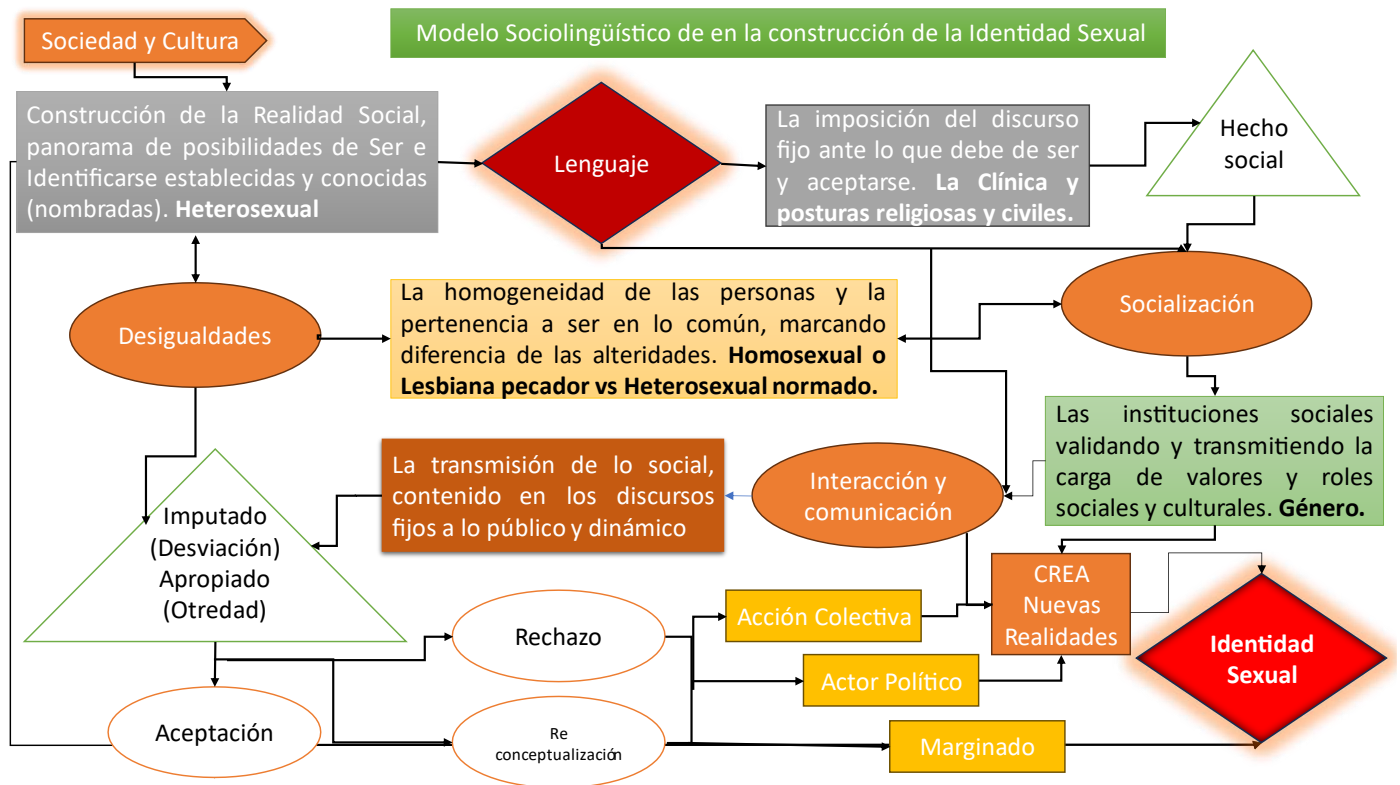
Sociedad y Cultura

Modelo Sociolingüístico de en la construcción de la Identidad Sexual

Construcción de la Realidad Social, panorama de posibilidades de Ser e Identificarse establecidas y conocidas (nombradas). **Heterosexual**

Lenguaje

La imposición del discurso fijo ante lo que debe de ser y aceptarse. **La Clínica y posturas religiosas y civiles.**

Hecho social

Desigualdades

La homogeneidad de las personas y la pertenencia a ser en lo común, marcando diferencia de las alteridades. **Homosexual o Lesbiana pecador vs Heterosexual normado.**

Socialización

Las instituciones sociales validando y transmitiendo la carga de valores y roles sociales y culturales. **Género.**

La transmisión de lo social, contenido en los discursos fijos a lo público y dinámico

Interacción y comunicación

Imputado (Desviación) Apropiado (Otredad)

CREA Nuevas Realidades

Identidad Sexual

Rechazo

Acción Colectiva

Actor Político

Aceptación

Re conceptualización

Marginado